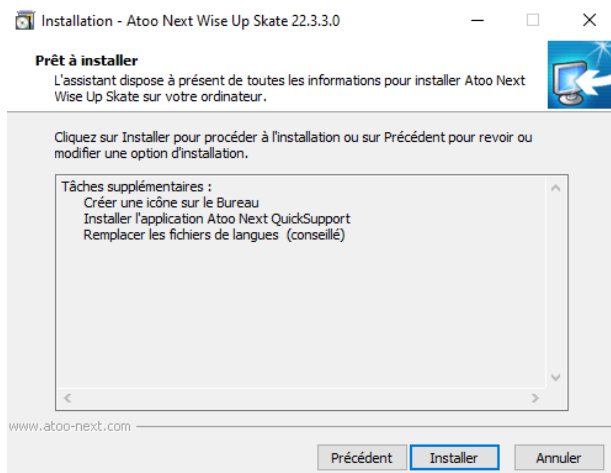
Installation - Atoo Next Wise Up Skate 22.3.3.0

Prêt à installer
L'assistant dispose à présent de toutes les informations pour installer Atoo Next Wise Up Skate sur votre ordinateur.

Cliquez sur Installer pour procéder à l'installation ou sur Précédent pour revoir ou modifier une option d'installation.

Tâches supplémentaires :
Créer une icône sur le Bureau
Installer l'application Atoo Next QuickSupport
Remplacer les fichiers de langues (conseillé)

www.atoo-next.com

Précédent
Installer
Annuler